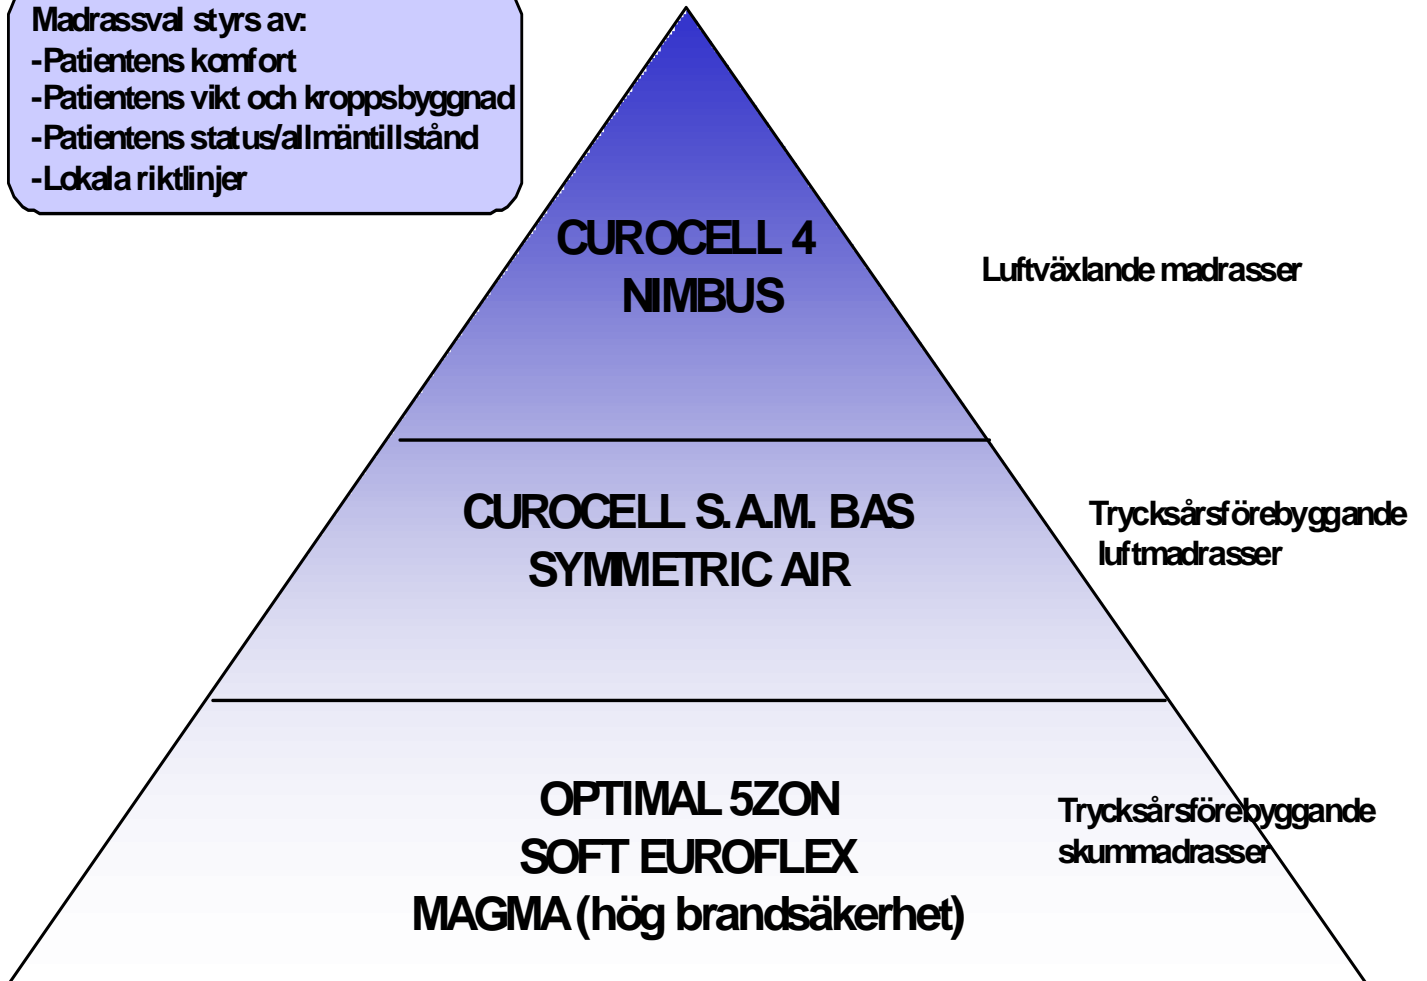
Madrassval styrs av:
-Patientens komfort
-Patientens vikt och kroppsbyggnad
-Patientens status/allmäntillstånd
-Lokala riktlinjer

CUROCELL 4
NIMBUS

Luftväxlande madrasser

CUROCELL S.A.M. BAS
SYMMETRIC AIR

Trycksårsförebyggande luftmadrasser

OPTIMAL 5ZON
SOFT EUROFLEX
MAGMA (hög brandsäkerhet)

Trycksårsförebyggande skummadrasser